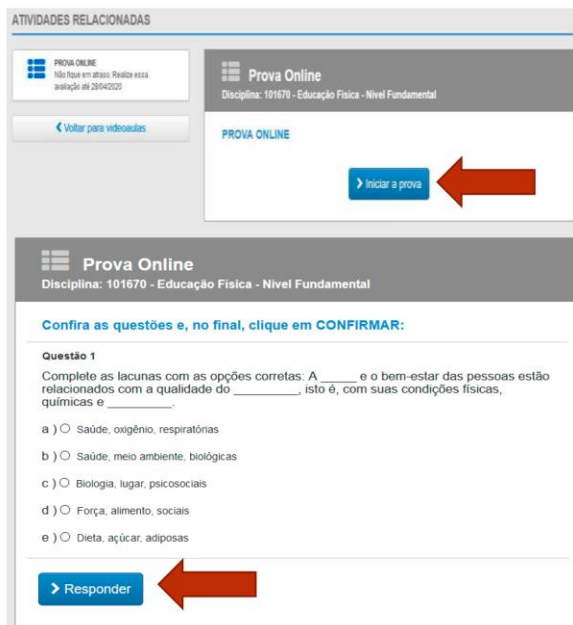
ATIVIDADES RELACIONADAS

PROVA ONLINE
Não fique em atraso. Realize essa avaliação até 28/04/2020

❮ Voltar para videoaulas

Prova Online
Disciplina: 101670 - Educação Física - Nível Fundamental

PROVA ONLINE

❯ Iniciar a prova

Prova Online
Disciplina: 101670 - Educação Física - Nível Fundamental

Confira as questões e, no final, clique em CONFIRMAR:

Questão 1

Complete as lacunas com as opções corretas: A _____ e o bem-estar das pessoas estão relacionados com a qualidade do _________, isto é, com suas condições físicas, químicas e _________.

a ) ○ Saúde, oxigênio, respiratórias

b ) ○ Saúde, meio ambiente, biológicas

c ) ○ Biologia, lugar, psicosociais

d ) ○ Força, alimento, sociais

e ) ○ Dieta, açúcar, adiposas

❯ Responder